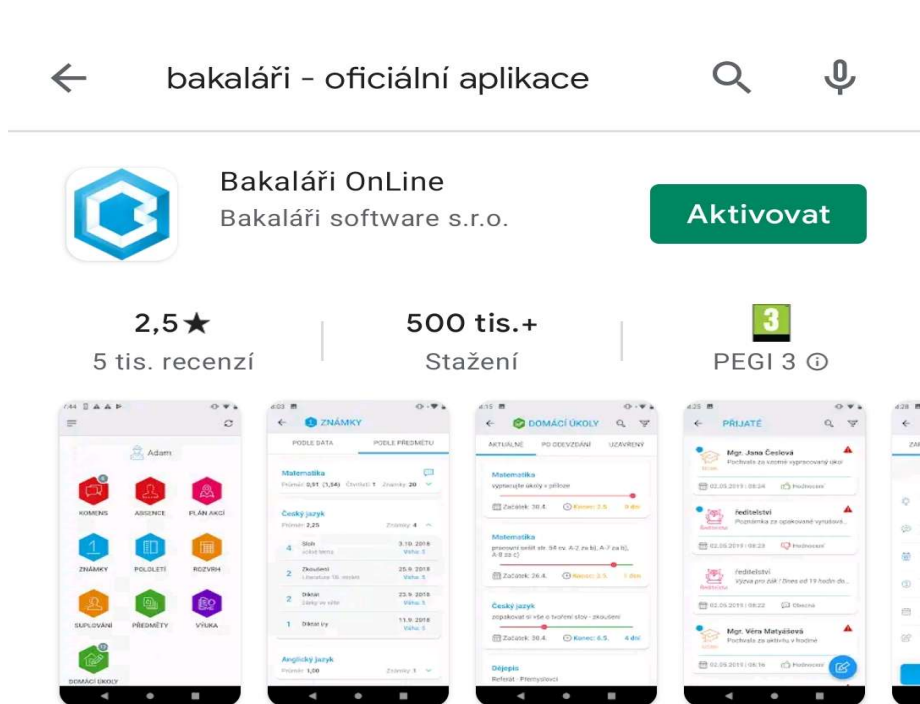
bakaláři - oficiální aplikace

Bakaláři OnLine
Bakaláři software s.r.o.

Aktivovat

2,5★
5 tis. recenzí

500 tis.+
Stažení

3
PEGI 3 ⓘ

Adam
KOMENS ABSENCE PLÁN AKCÍ
ZNÁMKY POLOLETÍ ROZVRH
SUPLOVÁNÍ PŘEDMĚTY VÝUKA
DOMÁCÍ ÚKOLY

ZNÁMKY
PODLE DATA PODLE PŘEDMĚTU
Matematika
Český jazyk
Anglický jazyk

DOMÁCÍ ÚKOLY
AKTUÁLNÍ PO ODEVZDÁNÍ UZAVŘENÝ
Matematika
Matematika
Český jazyk
Dějepis

PŘIJATÉ
Mgr. Jana Česlová
ředitelství
ředitelství
Mgr. Věra Matyášová